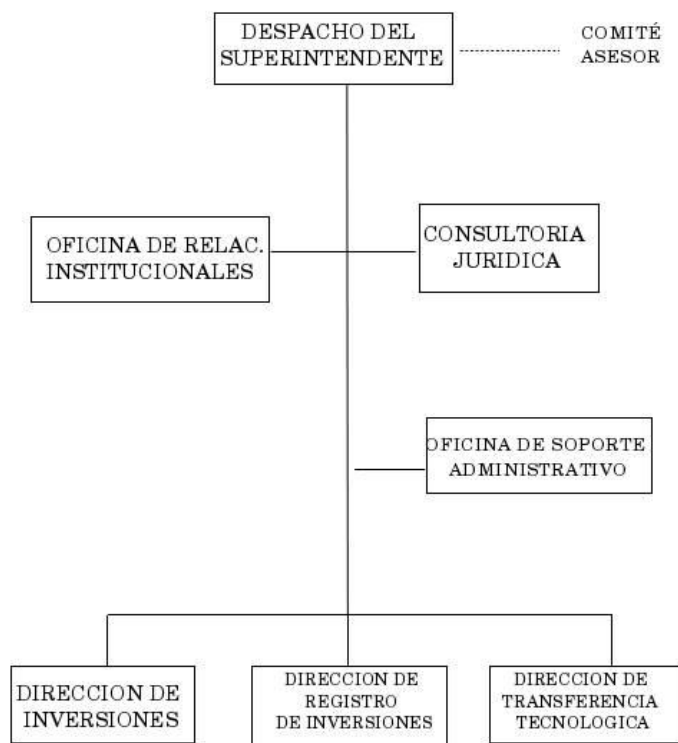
DESPACHO DEL SUPERINTENDENTE

COMITÉ ASESOR

OFICINA DE RELAC. INSTITUCIONALES

CONSULTORIA JURIDICA

OFICINA DE SOPORTE ADMINISTRATIVO

DIRECCION DE INVERSIONES

DIRECCION DE REGISTRO DE INVERSIONES

DIRECCION DE TRANSFERENCIA TECNOLOGICA